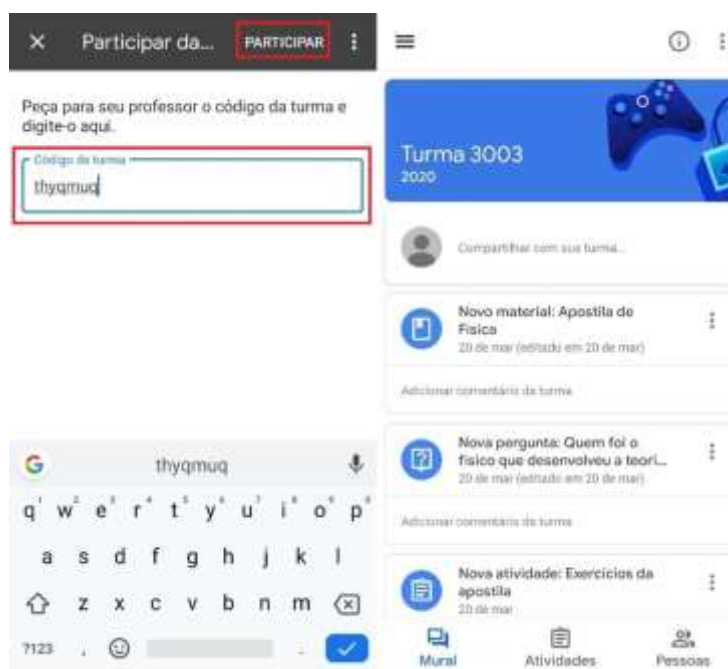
Participar da... PARTICIPAR

Peça para seu professor o código da turma e digite-o aqui.

Código da turma
thyqmuq

G thyqmuq

q w e r t y u i o p
a s d f g h j k l
z x c v b n m
?123 ,

Turma 3003
2020

Compartilhar com sua turma...

Novo material: Apostila de Física
20 de mar (editado em 20 de mar)

Adicionar comentário da turma

Nova pergunta: Quem foi o físico que desenvolveu a teori...
20 de mar (editado em 20 de mar)

Adicionar comentário da turma

Nova atividade: Exercícios da apostila
20 de mar

Mural Atividades Pessoas